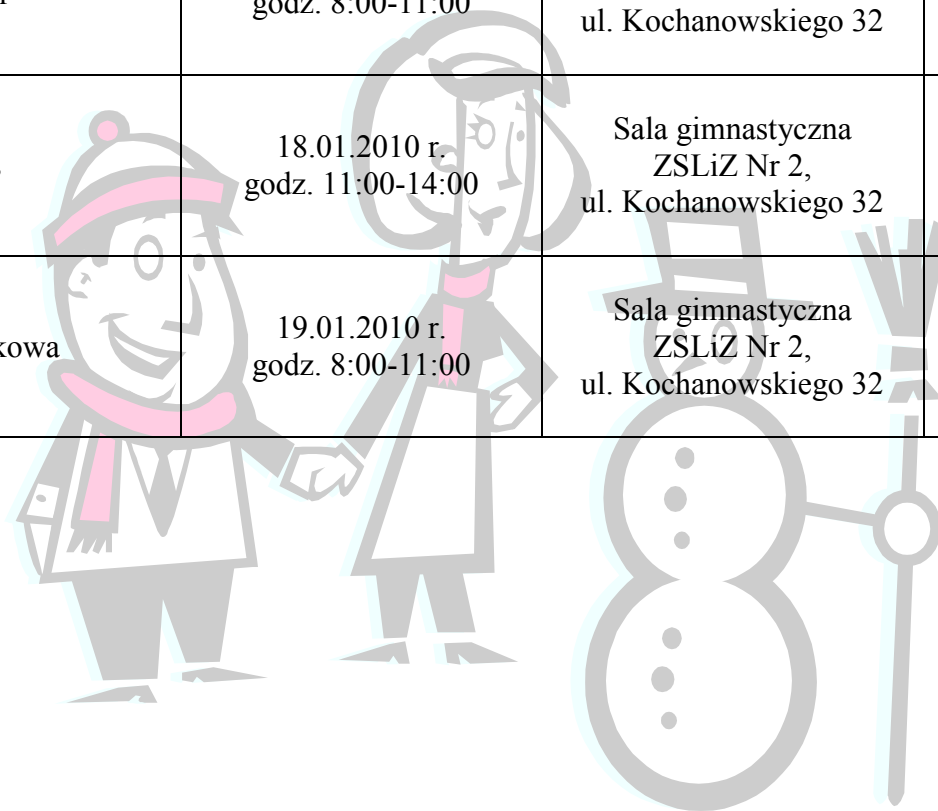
| | godz. 8:00-11:00 | ul. Kochanowskiego 32 |
|---|---|---|
| | 18.01.2010 r. godz. 11:00-14:00 | Sala gimnastyczna ZSLiZ Nr 2, ul. Kochanowskiego 32 |
| kowa | 19.01.2010 r. godz. 8:00-11:00 | Sala gimnastyczna ZSLiZ Nr 2, ul. Kochanowskiego 32 |